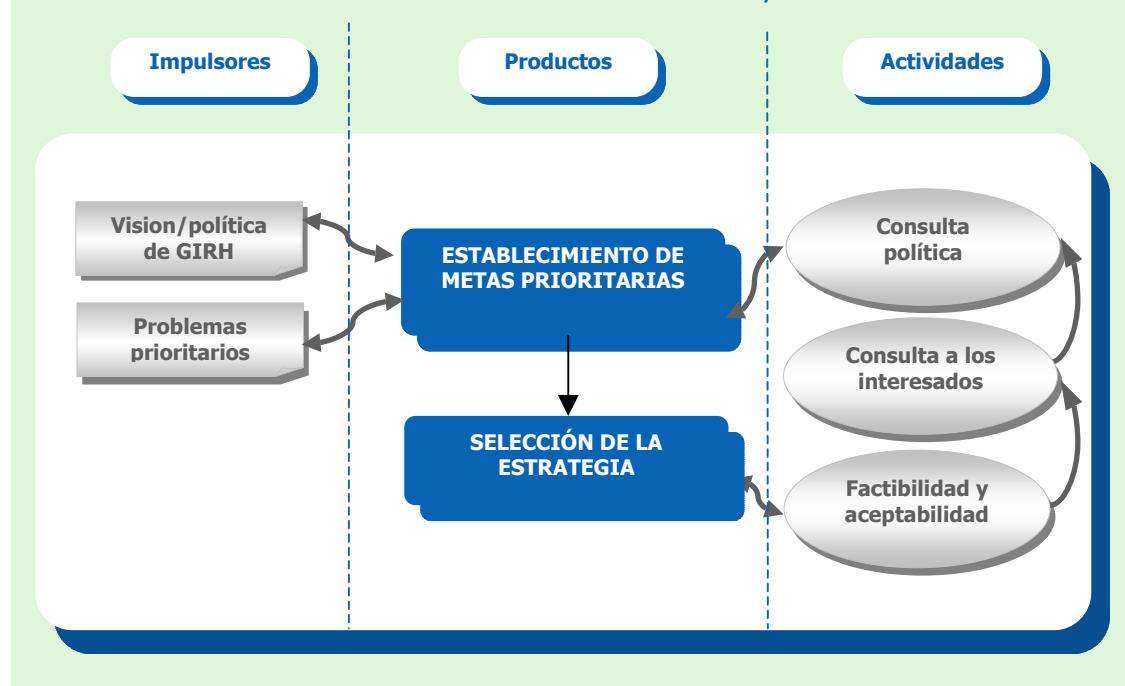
Impulsores

Productos

Actividades

Vision/política de GIRH

Problemas prioritarios

ESTABLECIMIENTO DE METAS PRIORITARIAS

SELECCIÓN DE LA ESTRATEGIA

Consulta política

Consulta a los interesados

Factibilidad y aceptabilidad